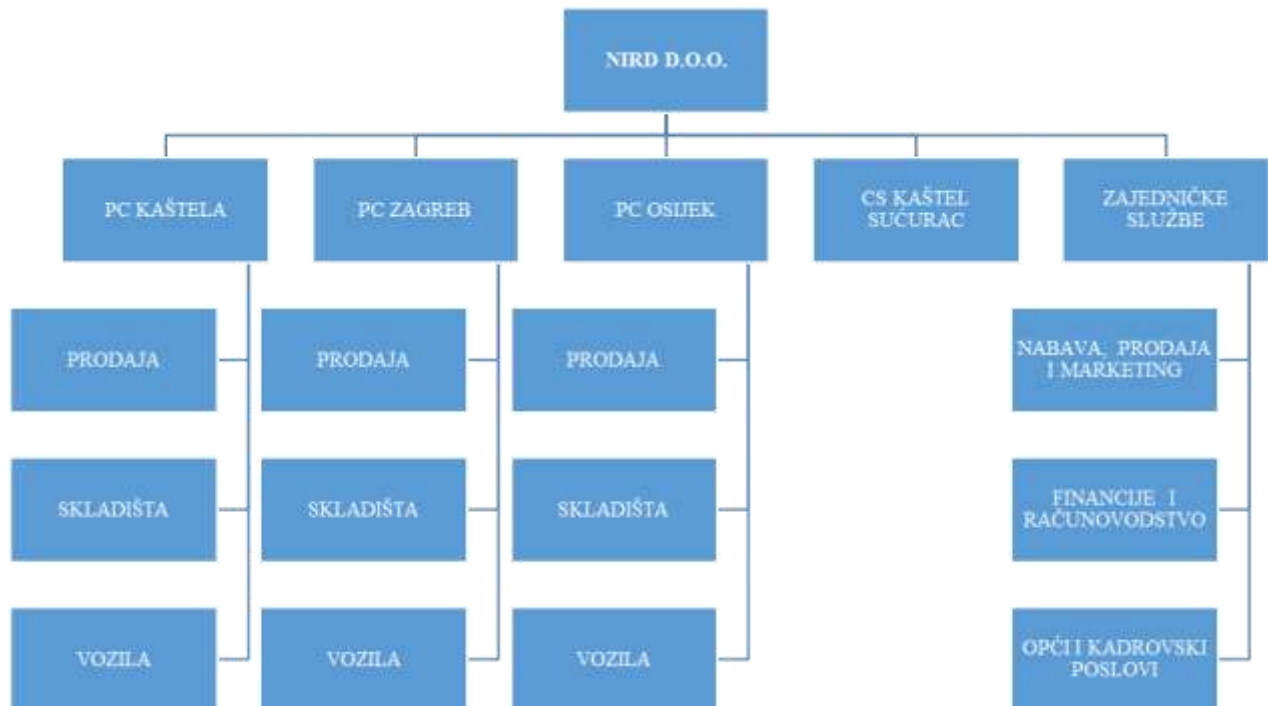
NIRD D.O.O.

PC KAŠTELA

PC ZAGREB

PC OSIJEK

CS KAŠTEL SUĆURAC

ZAJEDNIČKE SLUŽBE

PRODAJA

SKLADIŠTA

VOZILA

PRODAJA

SKLADIŠTA

VOZILA

PRODAJA

SKLADIŠTA

VOZILA

NABAVA, PRODAJA I MARKETING

FINANCIJE I RAČUNOVODSTVO

OPĆI I KADROVSKI POSLOVI